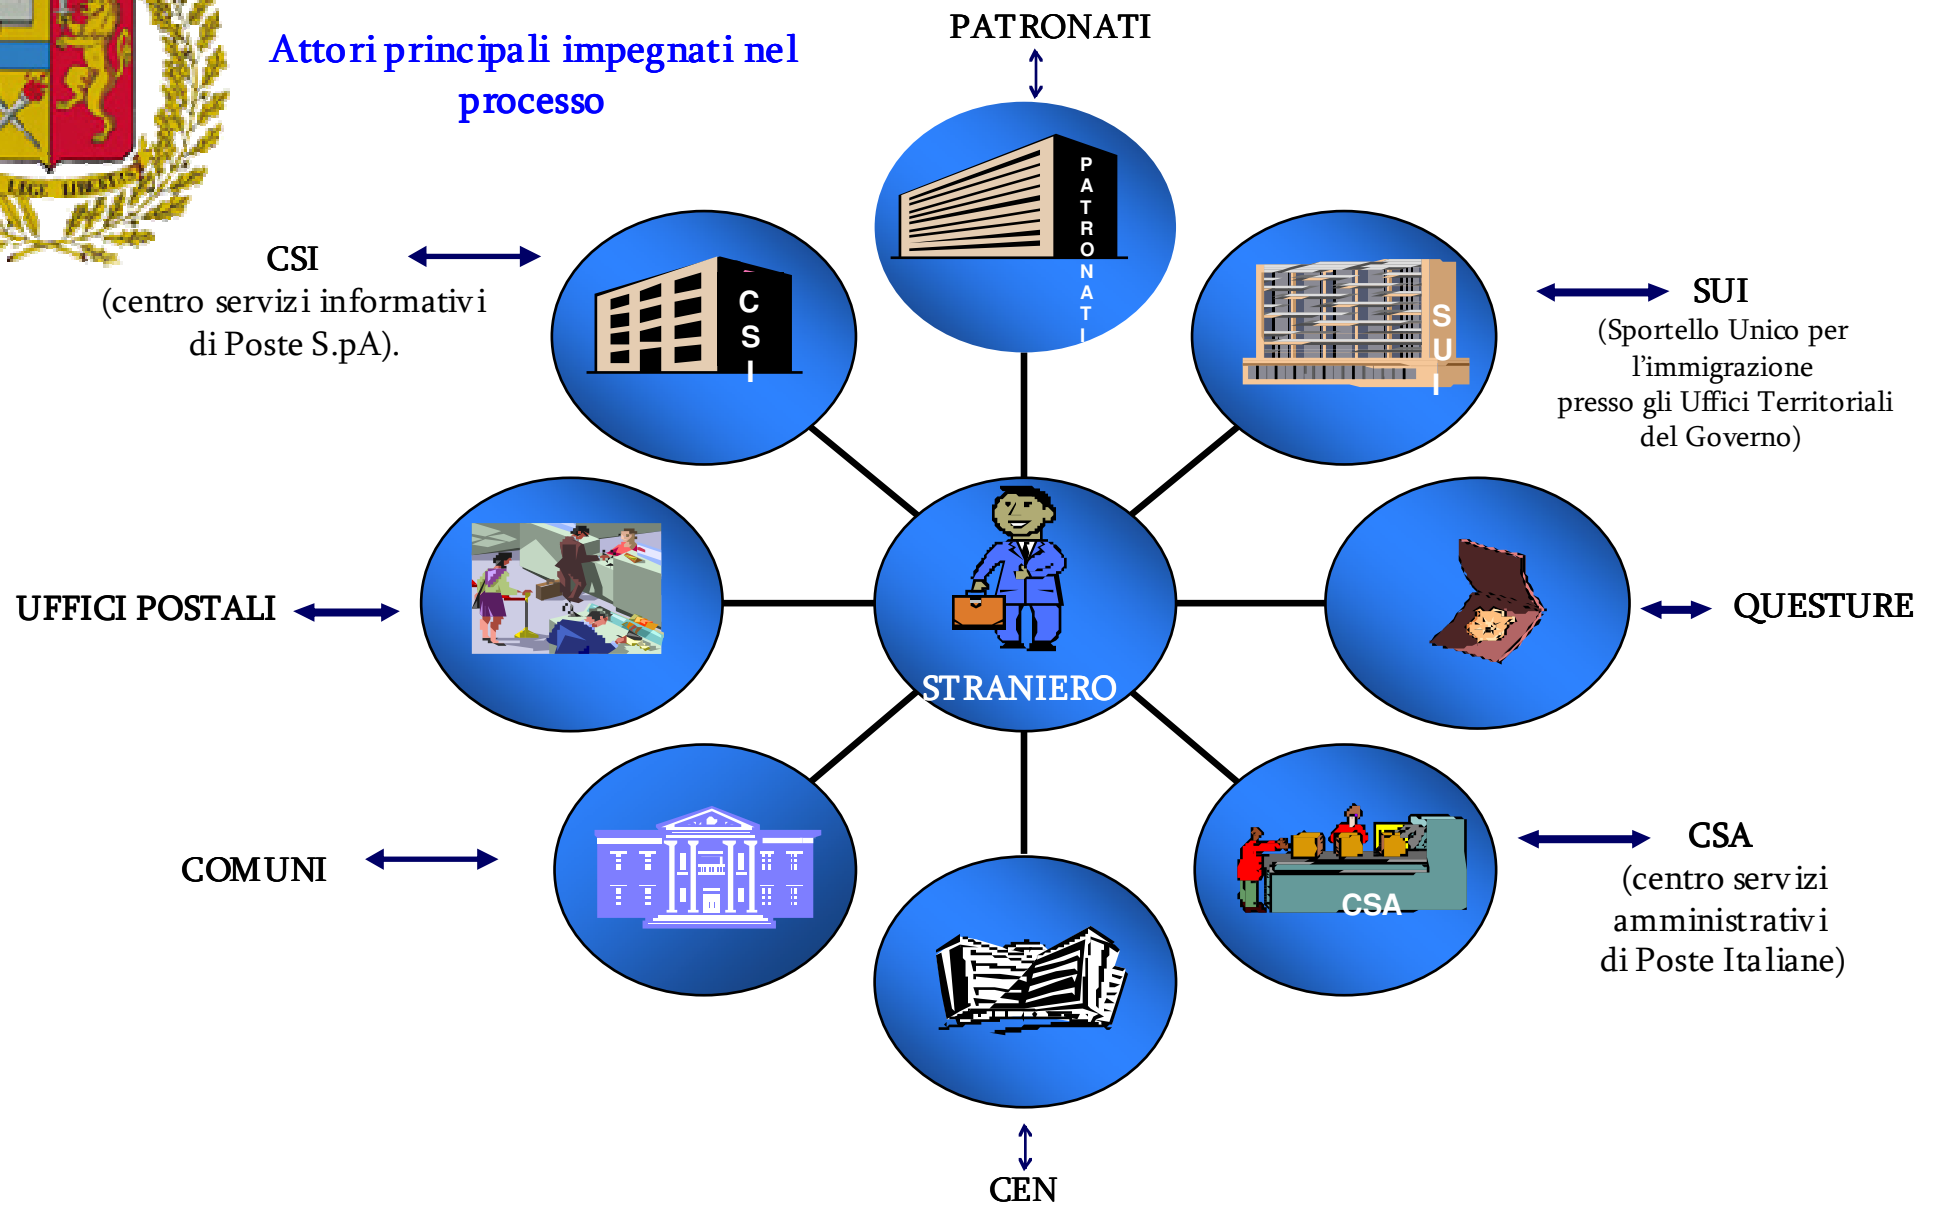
Attori principali impegnati nel processo

PATRONATI

PATRONATI

CSI
(centro servizi informativi di Poste S.pA).

CSI

SUI

SUI
(Sportello Unico per l'immigrazione presso gli Uffici Territoriali del Governo)

UFFICI POSTALI

STRANIERO

QUESTURE

COMUNI

CSA

CSA
(centro servizi amministrativi di Poste Italiane)

CEN